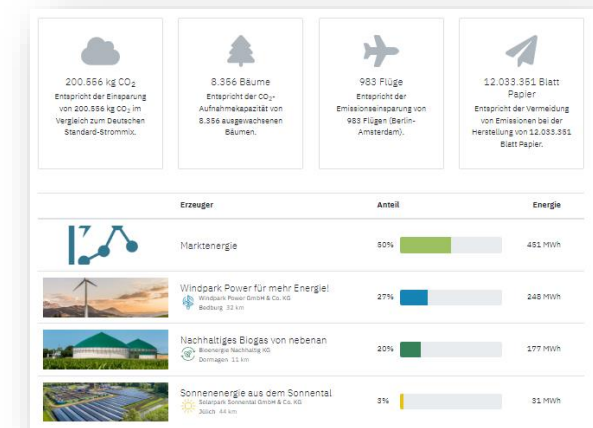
200.556 kg $CO_2$
Entspricht der Einsparung von 200.556 kg $CO_2$ im Vergleich zum Deutschen Standard-Strommix.

8.356 Bäume
Entspricht der $CO_2$-Aufnahmekapazität von 8.356 ausgewachsenen Bäumen.

983 Flüge
Entspricht der Emissionseinsparung von 983 Flügen (Berlin-Amsterdam).

12.033.351 Blatt Papier
Entspricht der Vermeidung von Emissionen bei der Herstellung von 12.033.351 Blatt Papier.

| | Erzeuger | Anteil | Energie |
|---|---|---|---|
| | Marktenergie | 50% | 451 MWh |
| | Windpark Power für mehr Energie! Windpark Power GmbH & Co. KG Bedburg 32 km | 27% | 245 MWh |
| | Nachhaltiges Biogas von nebenan Bioenergie Nachhaltig KG Dormagen 11 km | 20% | 177 MWh |
| | Sonnenenergie aus dem Sonnental Solarpark Sonnental GmbH & Co. KG Jülich 44 km | 3% | 31 MWh |